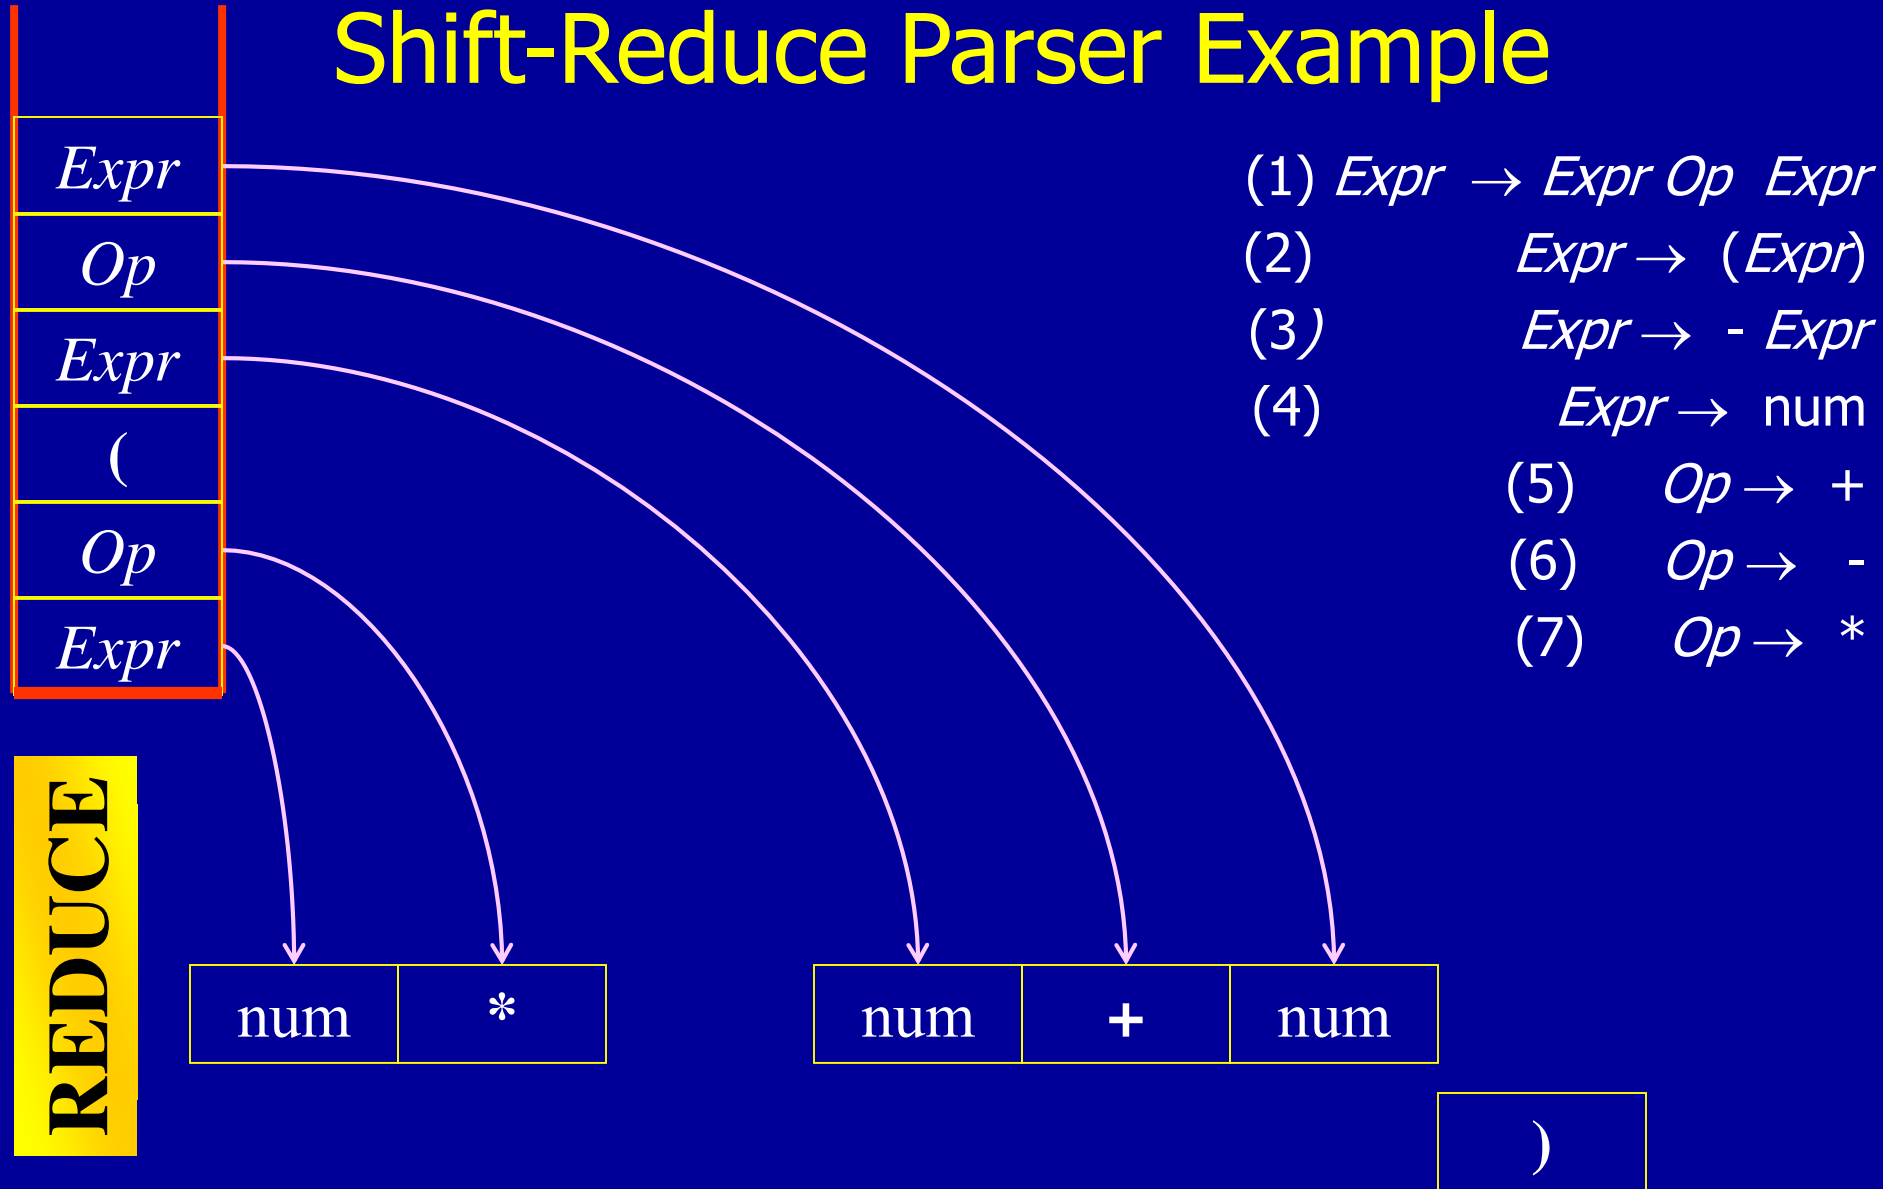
Shift-Reduce Parser Example

Expr

Op

Expr

(

Op

Expr

(1) $Expr \rightarrow Expr\ Op\ Expr$

(2) $Expr \rightarrow (Expr)$

(3) $Expr \rightarrow -\ Expr$

(4) $Expr \rightarrow$ num

(5) $Op \rightarrow +$

(6) $Op \rightarrow -$

(7) $Op \rightarrow *$

REDUCE

| num | * |
|---|---|

| num | + | num |
|---|---|---|

)